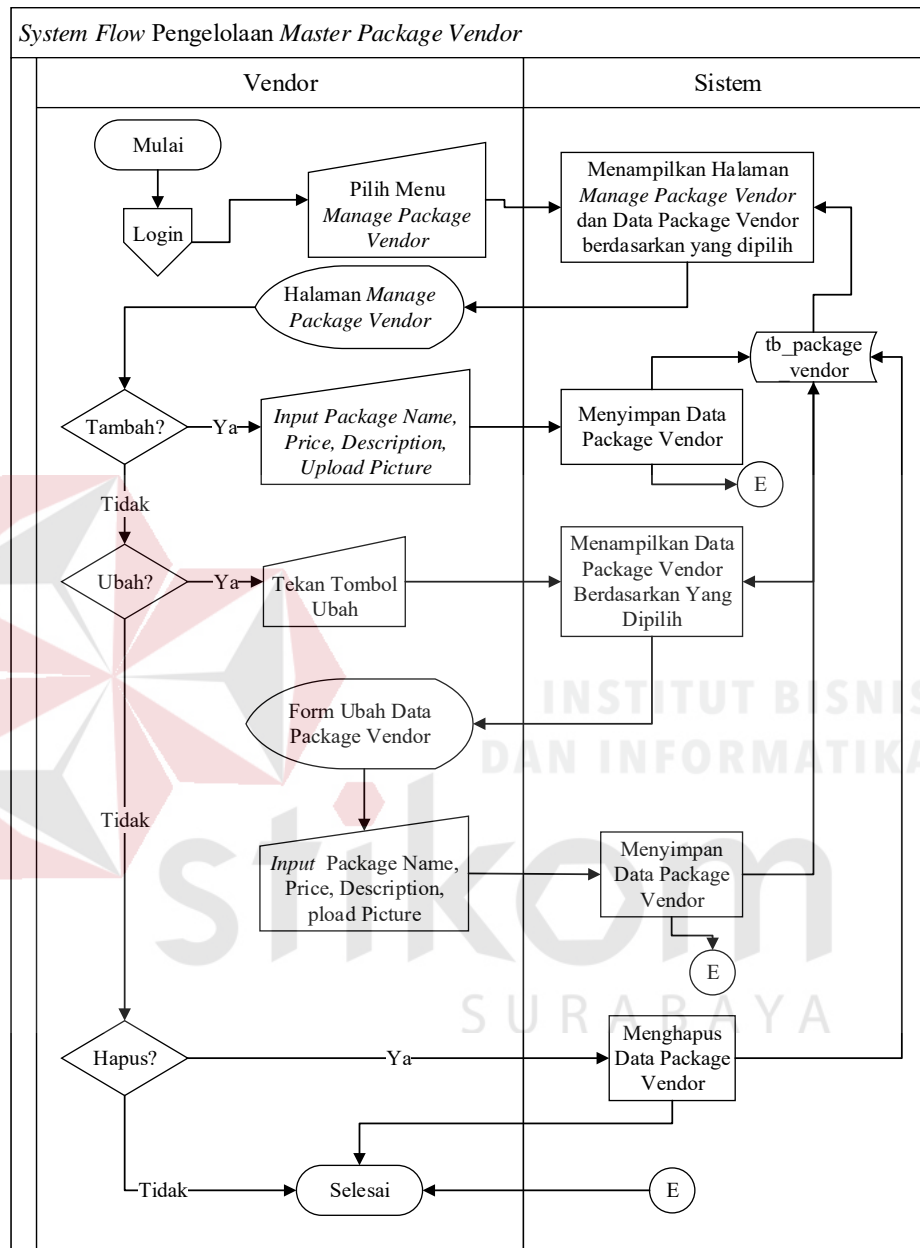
System Flow Pengelolaan Master Package Vendor

Vendor

Sistem

Mulai

Login

Pilih Menu Manage Package Vendor

Menampilkan Halaman Manage Package Vendor dan Data Package Vendor berdasarkan yang dipilih

Halaman Manage Package Vendor

tb_package _vendor

Tambah?

Ya

Input Package Name, Price, Description, Upload Picture

Menyimpan Data Package Vendor

E

Tidak

Ubah?

Ya

Tekan Tombol Ubah

Menampilkan Data Package Vendor Berdasarkan Yang Dipilih

Form Ubah Data Package Vendor

Tidak

Input Package Name, Price, Description, pload Picture

Menyimpan Data Package Vendor

E

Hapus?

Ya

Menghapus Data Package Vendor

Tidak

Selesai

E

INSTITUT BISNIS DAN INFORMATIKA

stikom

SURABAYA